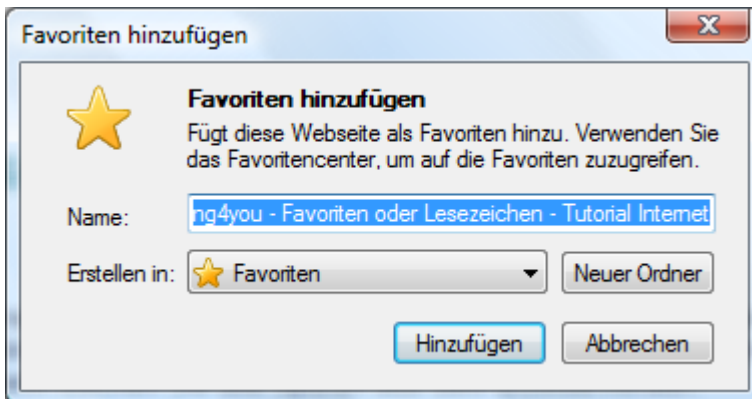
Favoriten hinzufügen

X

Favoriten hinzufügen

Fügt diese Webseite als Favoriten hinzu. Verwenden Sie das Favoritencenter, um auf die Favoriten zuzugreifen.

Name: ng4you - Favoriten oder Lesezeichen - Tutorial Internet

Erstellen in: Favoriten

Neuer Ordner

Hinzufügen

Abbrechen